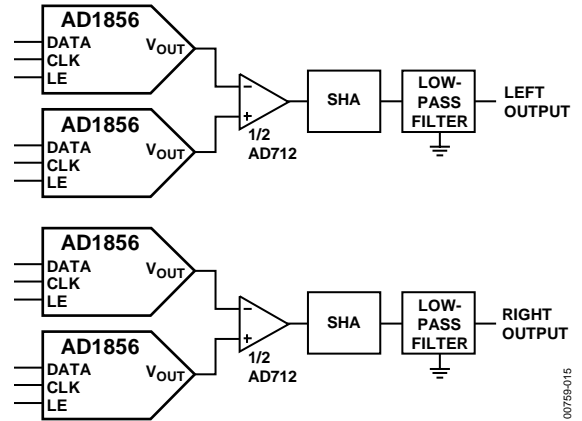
AD1856
DATA
CLK
LE
$V_{OUT}$

AD1856
DATA
CLK
LE
$V_{OUT}$

–
+
1/2
AD712

SHA

LOW-PASS FILTER

LEFT OUTPUT

AD1856
DATA
CLK
LE
$V_{OUT}$

AD1856
DATA
CLK
LE
$V_{OUT}$

–
+
1/2
AD712

SHA

LOW-PASS FILTER

RIGHT OUTPUT

00759-015